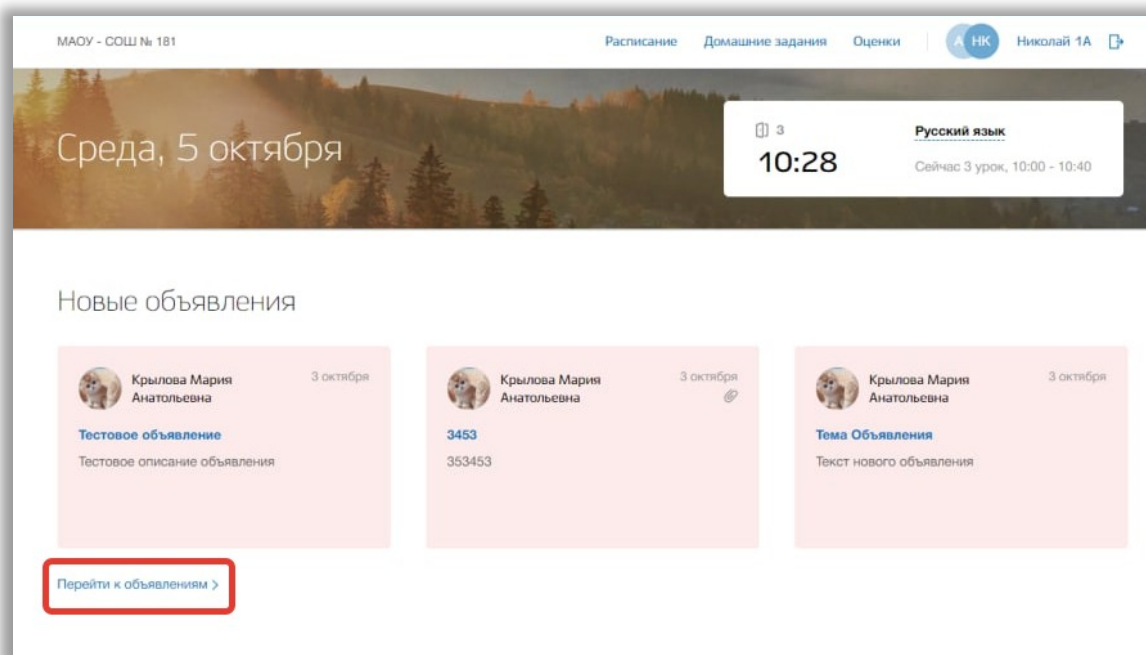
МАОУ - СОШ № 181

Расписание Домашние задания Оценки

А НК Николай 1А

Среда, 5 октября

3
10:28

Русский язык
Сейчас 3 урок, 10:00 - 10:40

Новые объявления

Крылова Мария Анатольевна
3 октября
Тестовое объявление
Тестовое описание объявления

Крылова Мария Анатольевна
3 октября
3453
353453

Крылова Мария Анатольевна
3 октября
Тема Объявления
Текст нового объявления

Перейти к объявлениям >